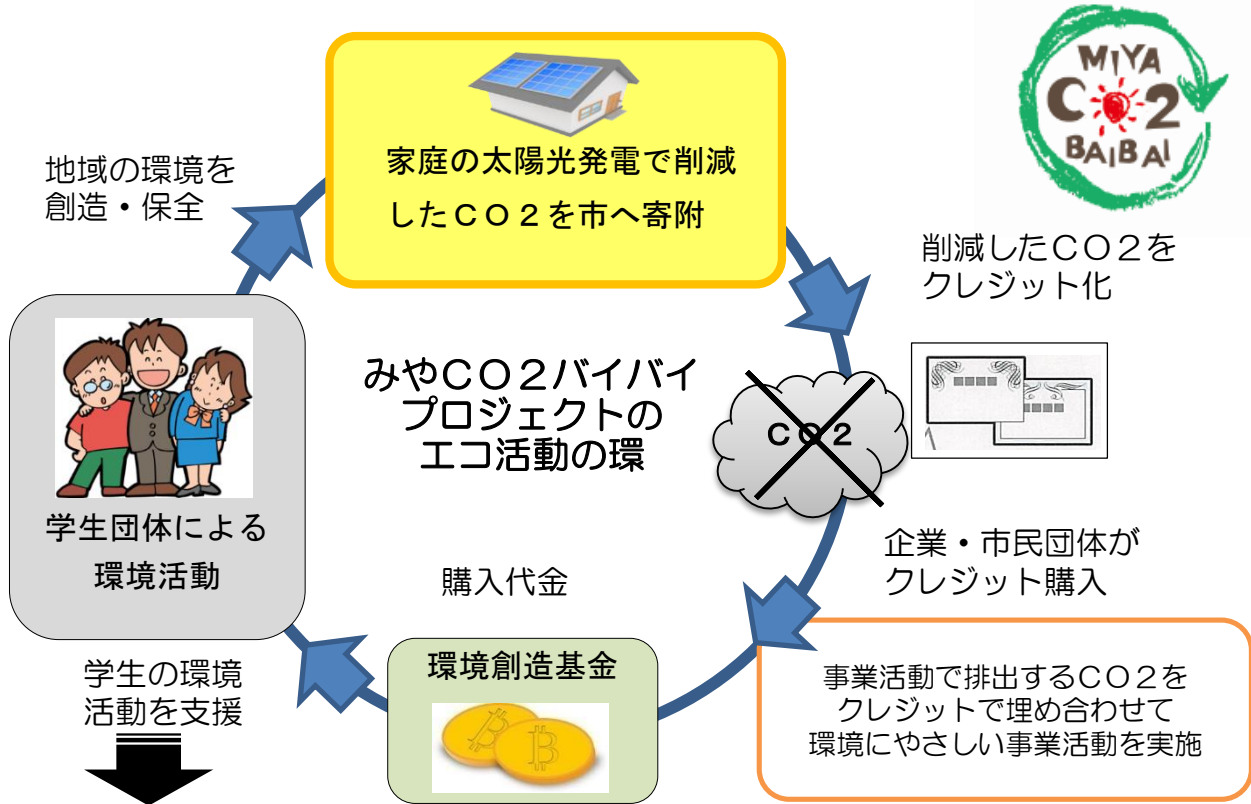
家庭の太陽光発電で削減したＣＯ２を市へ寄附

MIYA CO2 BAIBAI

地域の環境を創造・保全

削減したＣＯ２をクレジット化

みやＣＯ２バイバイプロジェクトのエコ活動の環

ＣＯ２

学生団体による環境活動

企業・市民団体がクレジット購入

購入代金

環境創造基金

学生の環境活動を支援

事業活動で排出するＣＯ２をクレジットで埋め合わせて環境にやさしい事業活動を実施